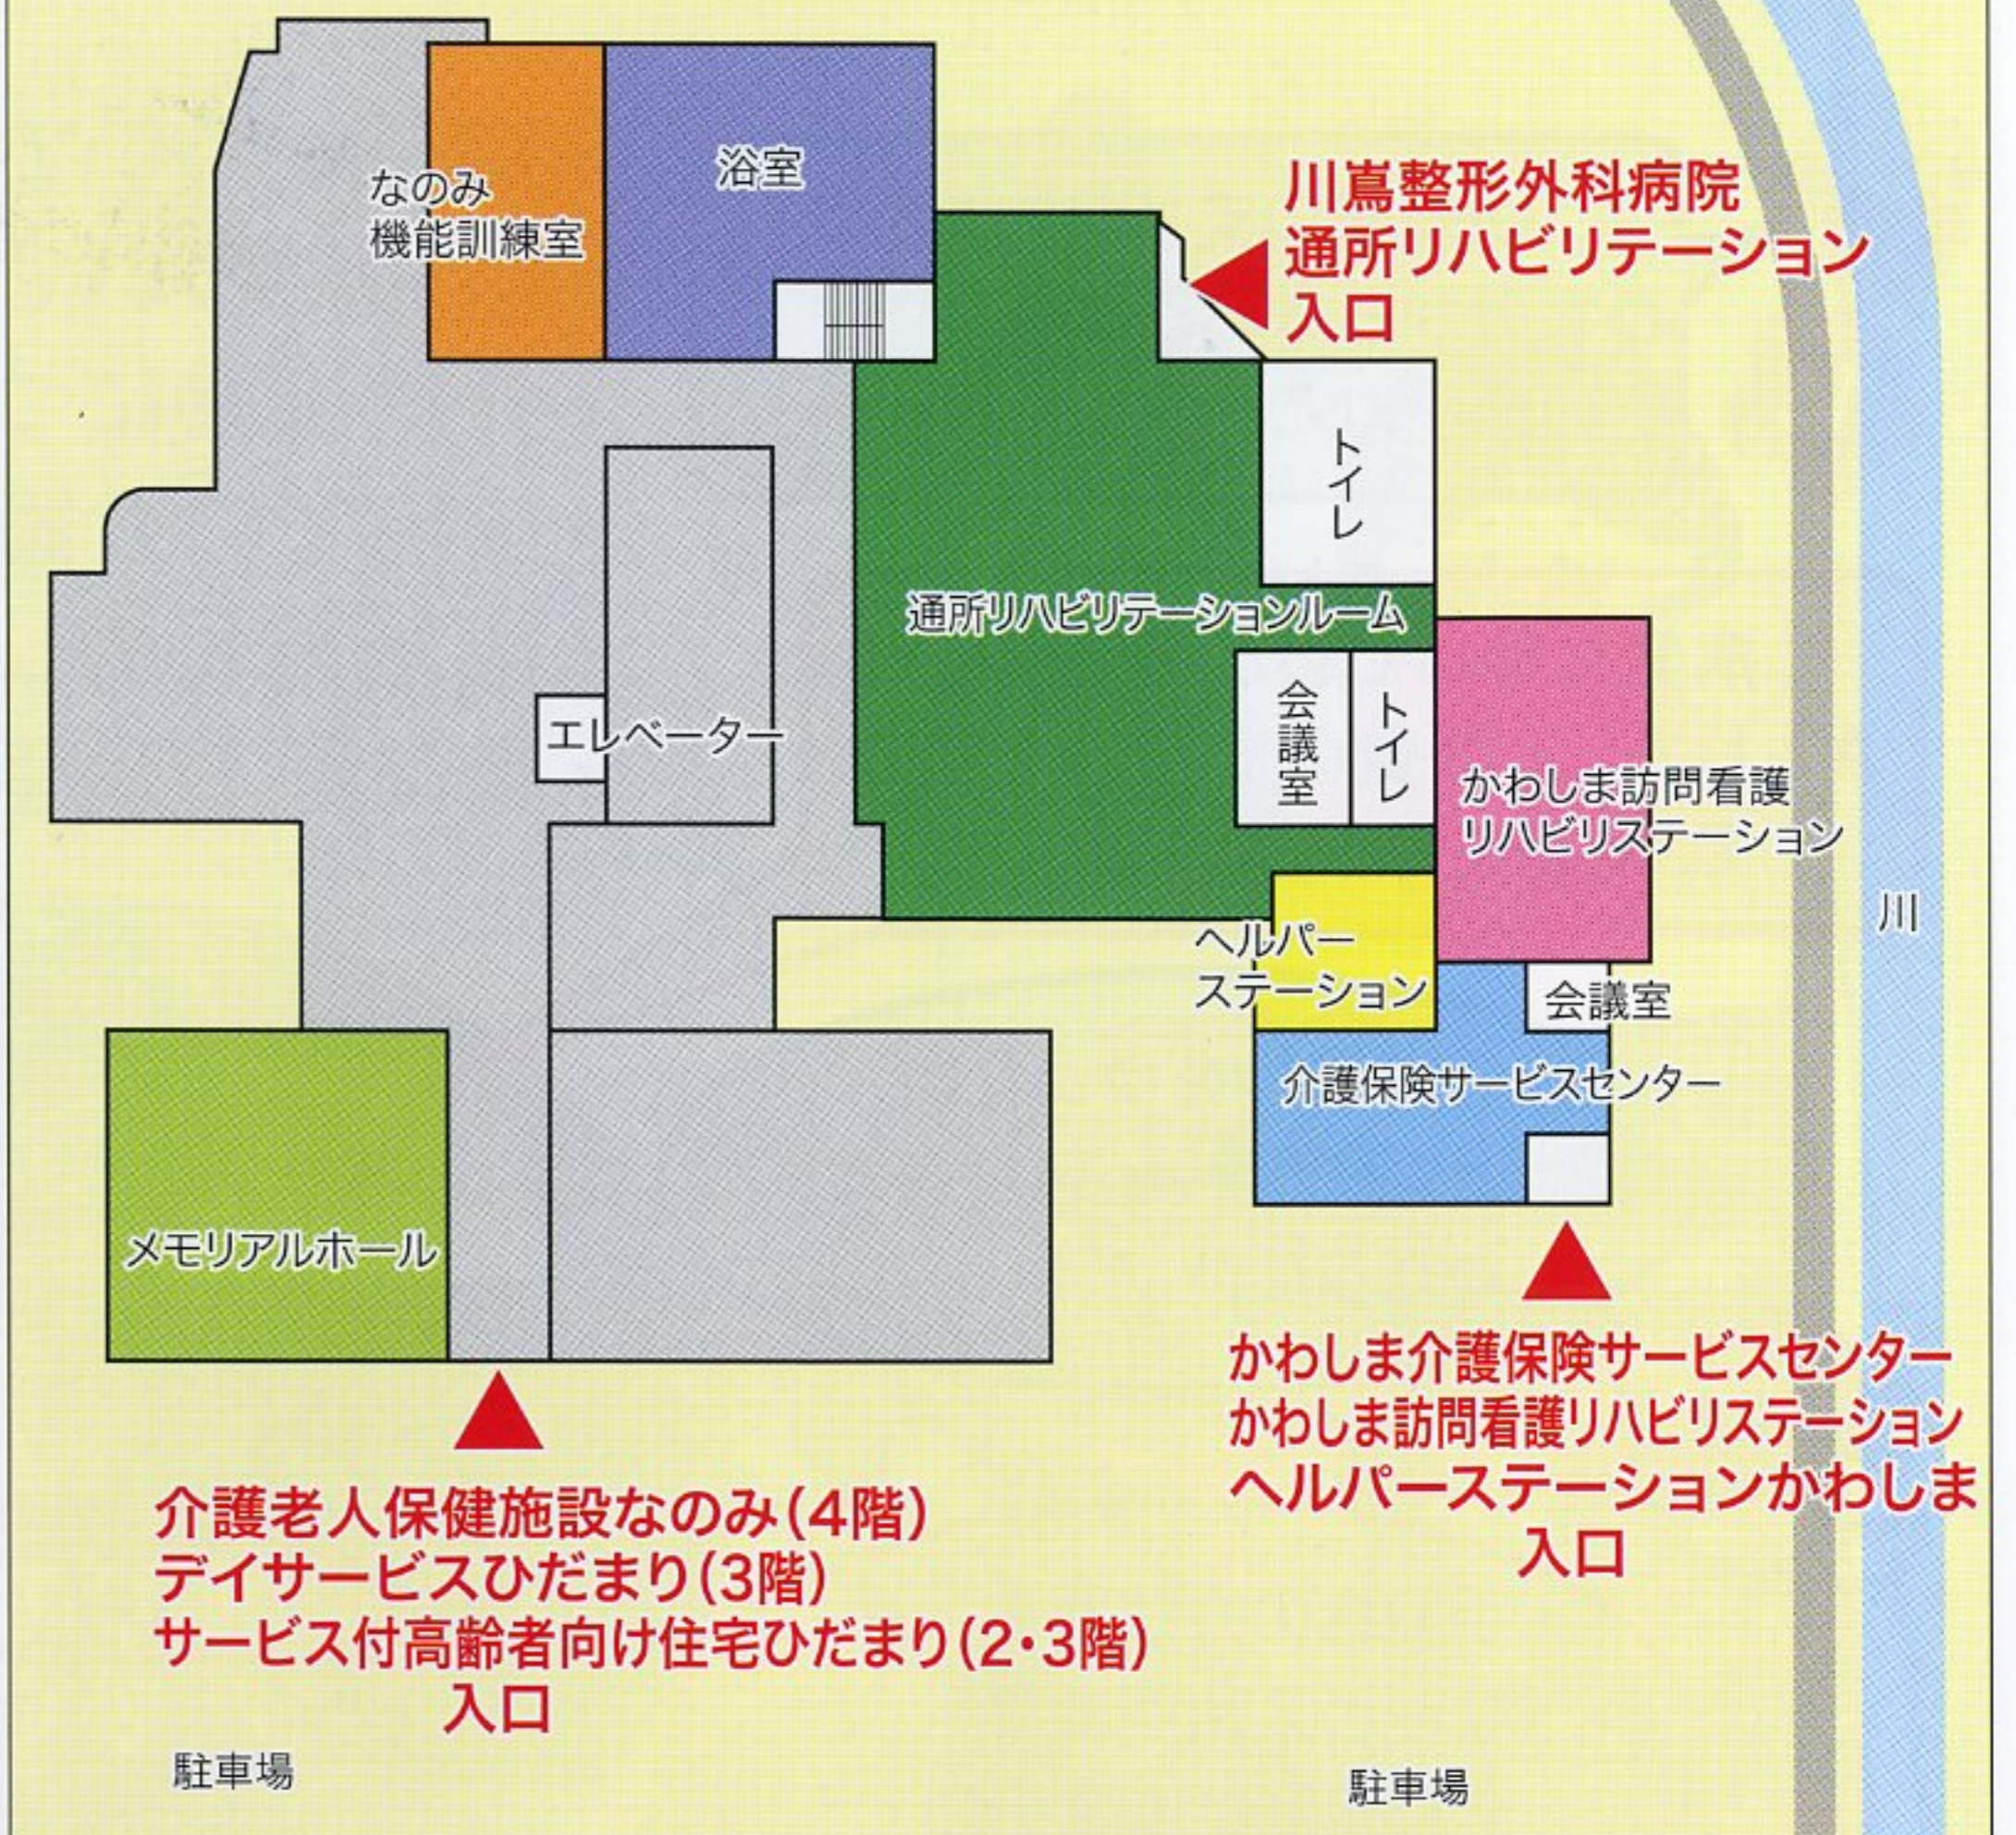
なのみ
機能訓練室

浴室

川嶌整形外科病院
通所リハビリテーション
入口

トイレ

通所リハビリテーションルーム

エレベーター

会議室

トイレ

かわしま訪問看護
リハビリステーション

川

ヘルパー
ステーション

会議室

介護保険サービスセンター

メモリアルホール

かわしま介護保険サービスセンター
かわしま訪問看護リハビリステーション
ヘルパーステーションかわしま
入口

介護老人保健施設なのみ(4階)
デイサービスひだまり(3階)
サービス付高齢者向け住宅ひだまり(2・3階)
入口

駐車場

駐車場